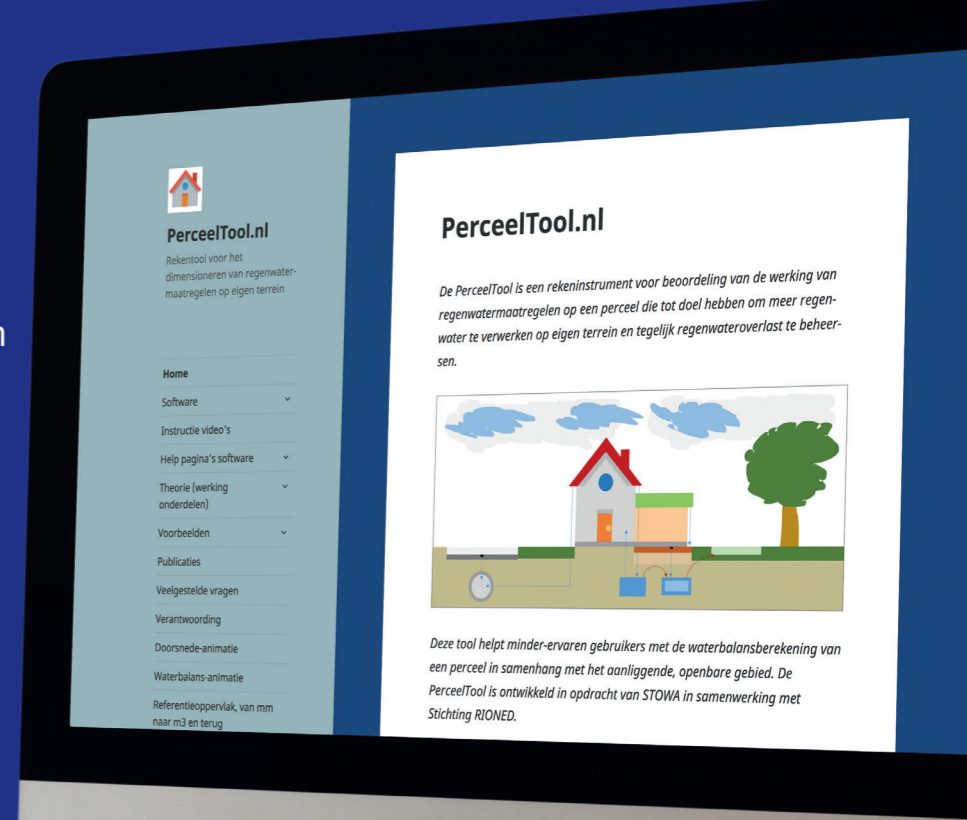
PerceelTool.nl

Rekentool voor het dimensioneren van regenwatermaatregelen op eigen terrein

Home
Software
Instructie video's
Help pagina's software
Theorie (werking onderdelen)
Voorbeelden
Publicaties
Veelgestelde vragen
Verantwoording
Doorsnede-animatie
Waterbalans-animatie
Referentieoppervlak, van mm naar m3 en terug

PerceelTool.nl

De PerceelTool is een rekeninstrument voor beoordeling van de werking van regenwatermaatregelen op een perceel die tot doel hebben om meer regenwater te verwerken op eigen terrein en tegelijk regenwateroverlast te beheersen.

Deze tool helpt minder-ervaren gebruikers met de waterbalansberekening van een perceel in samenhang met het aanliggende, openbare gebied. De PerceelTool is ontwikkeld in opdracht van STOWA in samenwerking met Stichting RIONED.